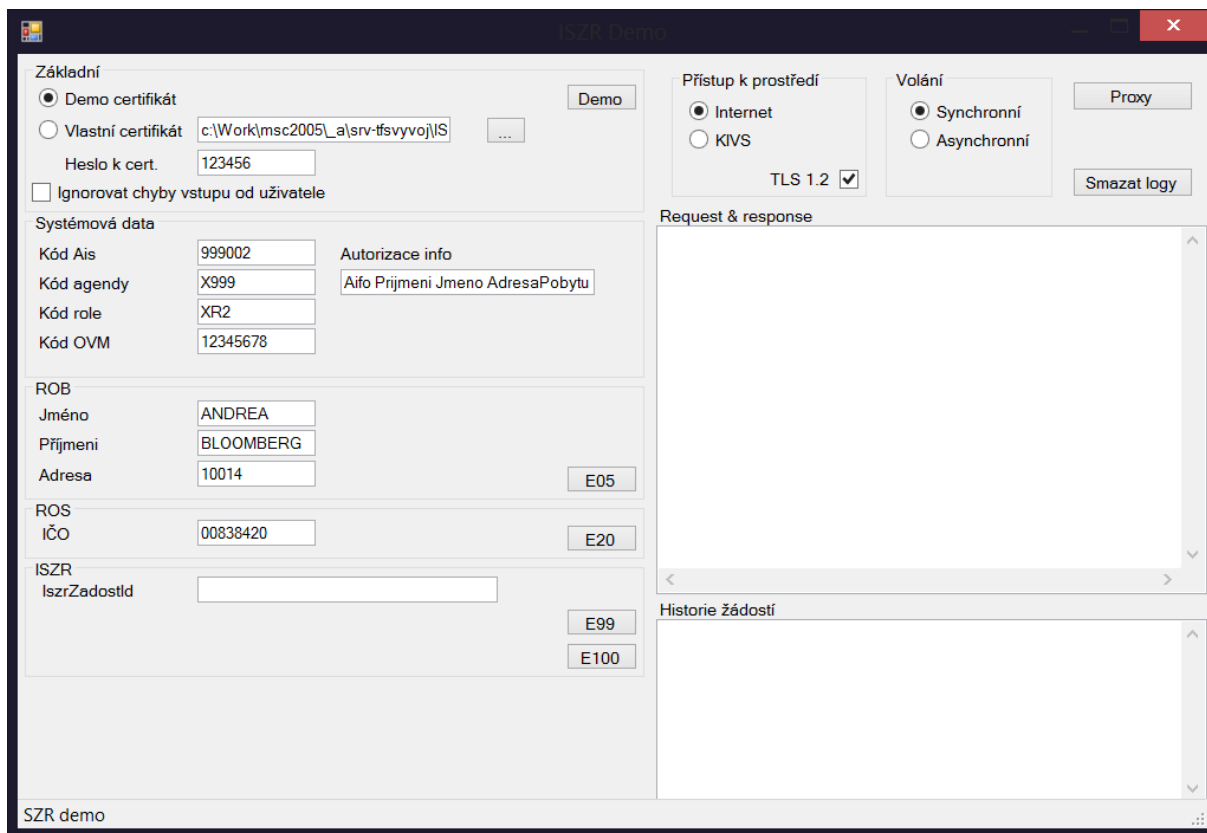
ISZR Demo

Základní
Demo certifikát
Demo
Vlastní certifikát c:\Work\msc2005\_a\srv-tfsvyvoj\IS ...
Heslo k cert. 123456
Ignorovat chyby vstupu od uživatele

Systémová data
Kód Ais 999002
Autorizace info
Kód agendy X999
Aifo Prijmeni Jmeno AdresaPobytu
Kód role XR2
Kód OVM 12345678

ROB
Jméno ANDREA
Příjmeni BLOOMBERG
Adresa 10014
E05

ROS
IČO 00838420
E20

ISZR
IszrZadostId
E99
E100

Přístup k prostředí
Internet
KIVS
TLS 1.2

Volání
Synchronní
Asynchronní

Proxy
Smazat logy

Request & response

Historie žádostí

SZR demo